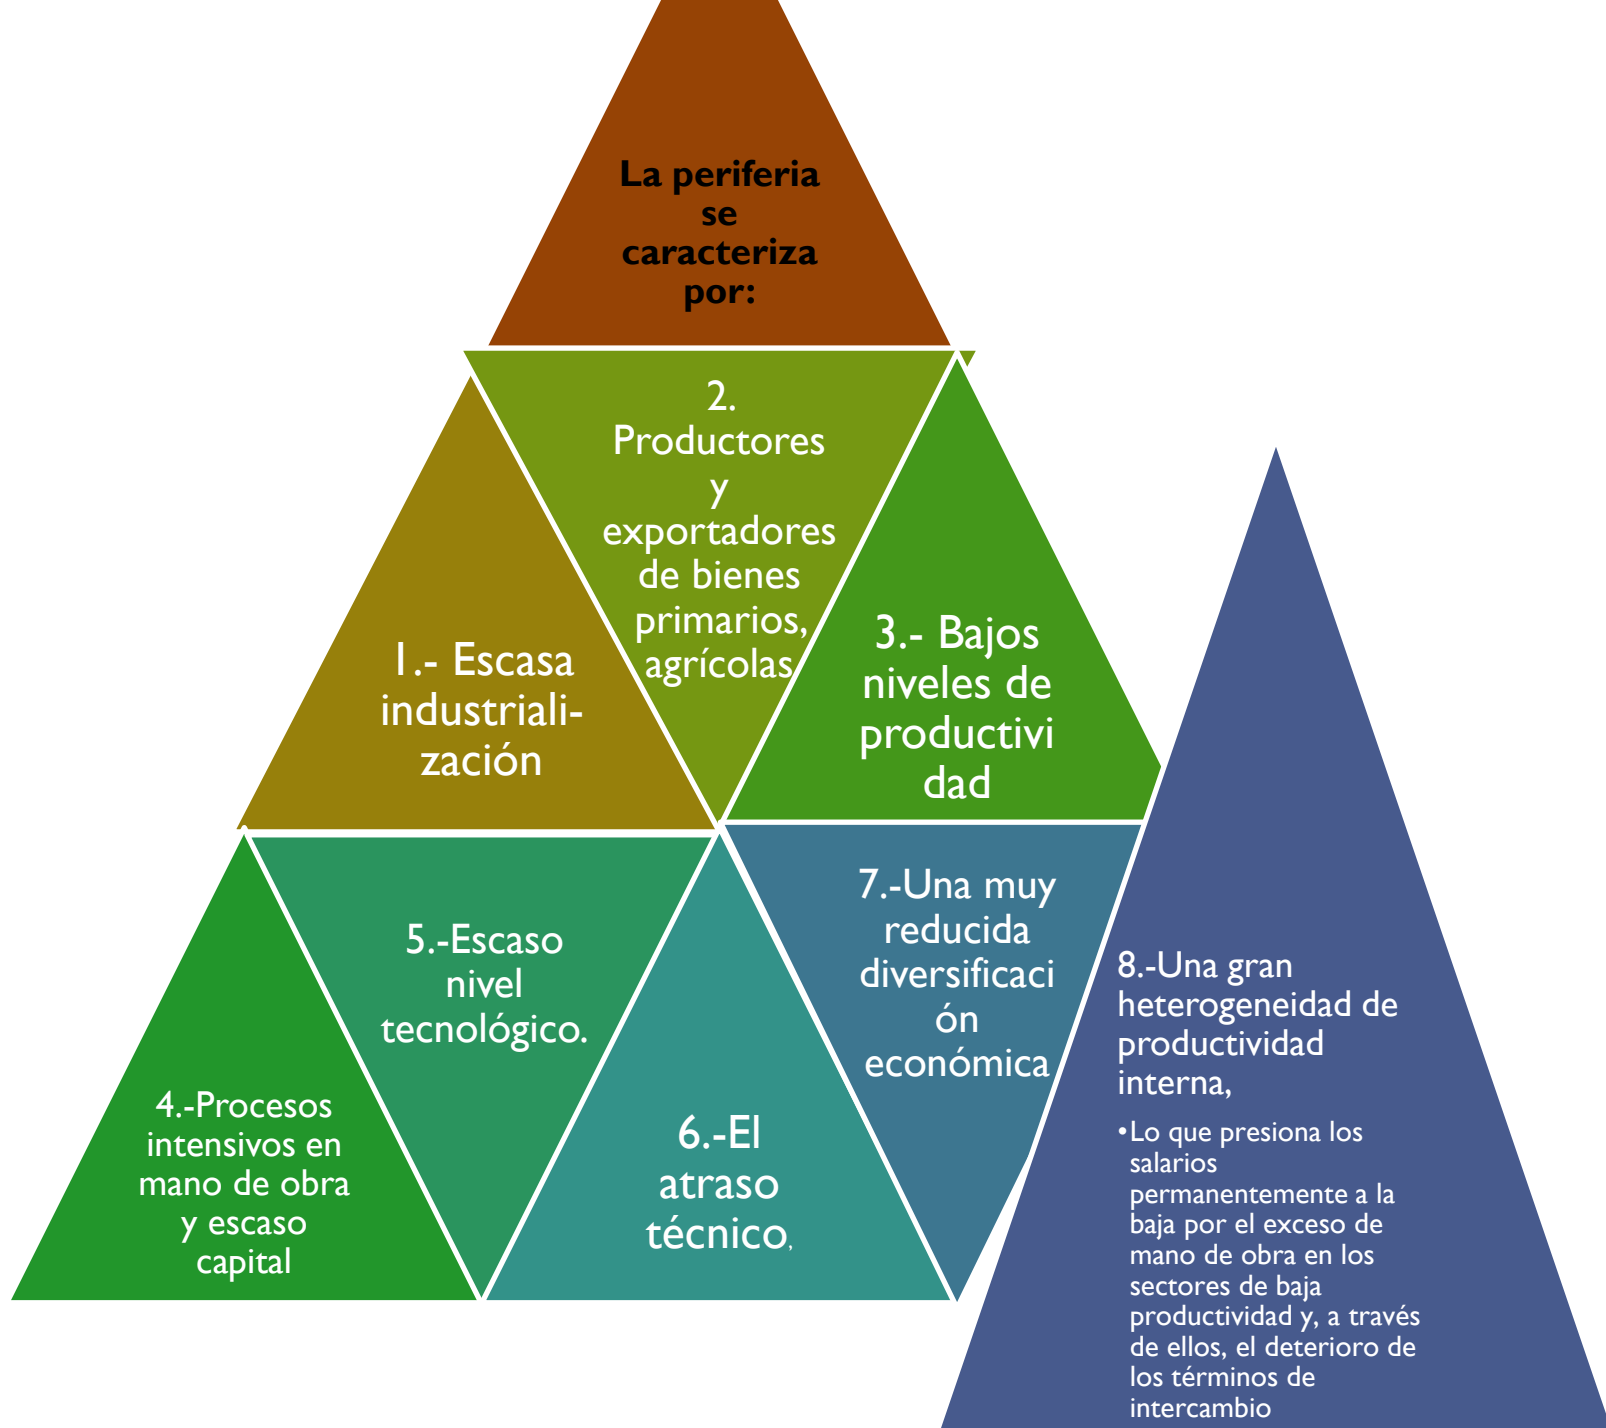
La periferia se caracteriza por:

2. Productores y exportadores de bienes primarios, agrícolas

1.- Escasa industrialización

3.- Bajos niveles de productividad

4.-Procesos intensivos en mano de obra y escaso capital

5.-Escaso nivel tecnológico.

6.-El atraso técnico.

7.-Una muy reducida diversificación económica

8.-Una gran heterogeneidad de productividad interna,

•Lo que presiona los salarios permanentemente a la baja por el exceso de mano de obra en los sectores de baja productividad y, a través de ellos, el deterioro de los términos de intercambio